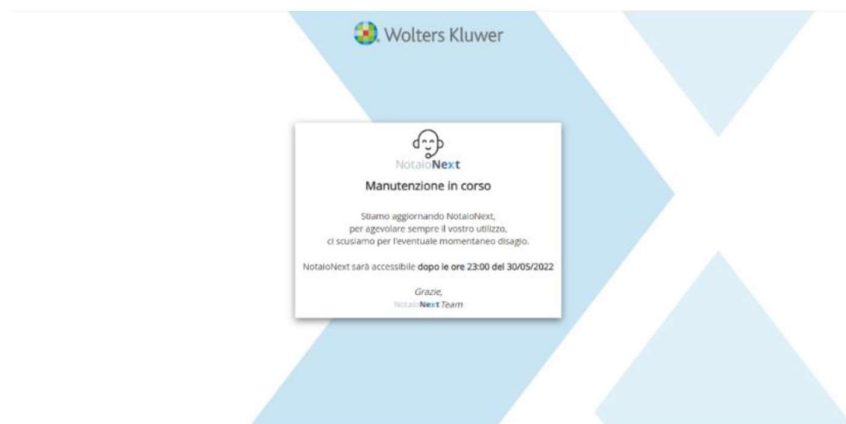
Wolters Kluwer

NotaioNext

Manutenzione in corso

Stiamo aggiornando NotaioNext, per agevolare sempre il vostro utilizzo, ci scusiamo per l'eventuale momentaneo disagio.

NotaioNext sarà accessibile dopo le ore 23:00 del 30/05/2022

Grazie,
NotaioNext Team